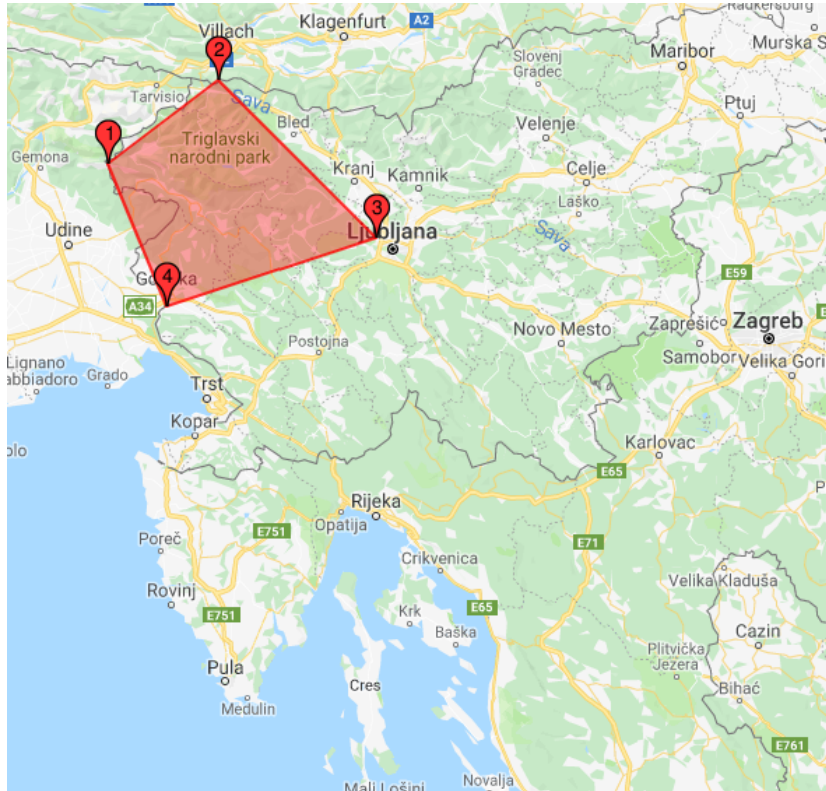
Radkersburg
Villach
Klagenfurt
A2
Murska S
Maribor
2
Slovenj Gradec
Tarvisio
Sava
Ptuj
Bled
1
Triglavski narodni park
Velenje
Gemona
Kranj
Kamnik
Celje
Laško
3
Udine
Ljubljana
Sava
E59
4
Gorica
A34
Novo Mesto
Zaprešić
Zagreb
Postojna
Samobor
Velika Gori
Lignano
Sabbiadoro
Grado
Trst
Kopar
Karlovac
olo
E65
Rijeka
Opatija
E751
Poreč
E71
Crikvenica
Rovinj
Velika Kladuša
E751
Krk
E65
Cazin
Baška
Plitvička Jezera
Pula
Cres
Bihać
Medulin
E761
Mali Lošinj
Novalja